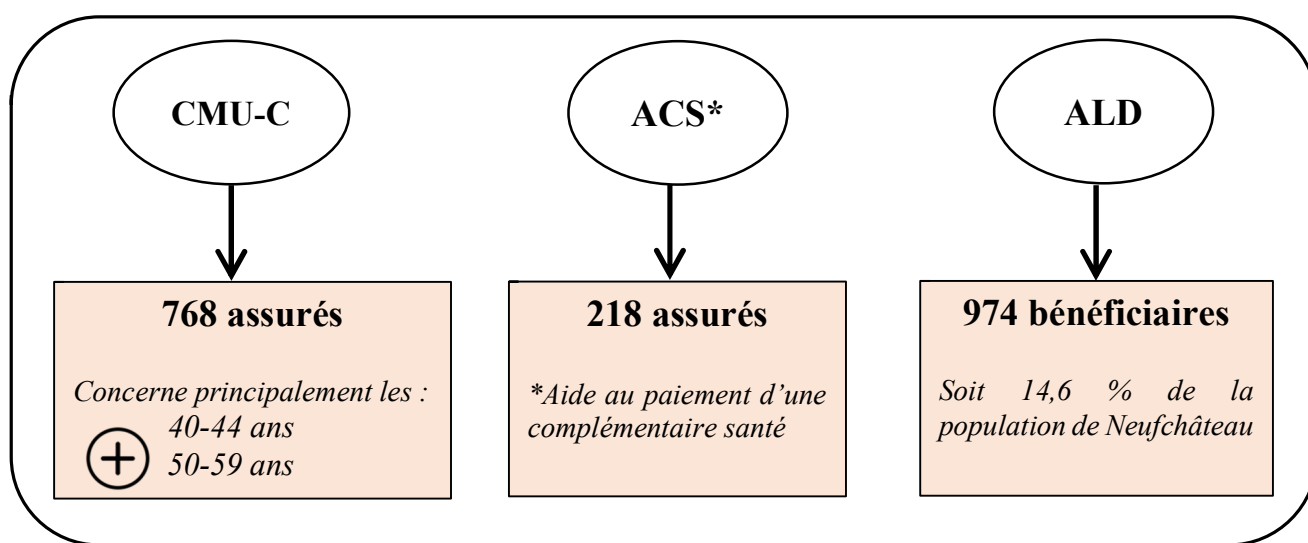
CMU-C

768 assurés

Concerne principalement les :
40-44 ans
+ 50-59 ans

ACS*

218 assurés

*Aide au paiement d'une complémentaire santé

ALD

974 bénéficiaires

Soit 14,6 % de la population de Neufchâteau